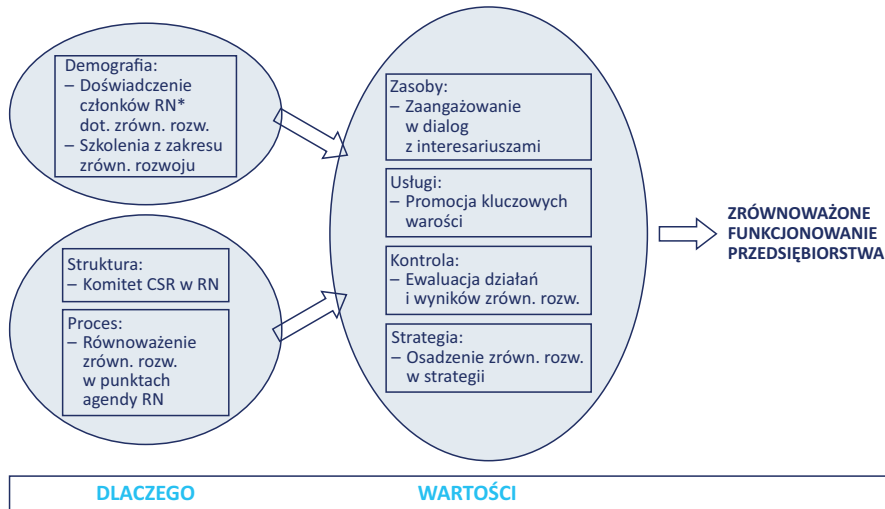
Demografia:
– Doświadczenie członków RN* dot. zrówn. rozw.
– Szkolenia z zakresu zrówn. rozwoju

Struktura:
– Komitet CSR w RN

Proces:
– Równoważenie zrówn. rozw. w punktach agendy RN

Zasoby:
– Zaangażowanie w dialog z interesariuszami

Usługi:
– Promocja kluczowych warości

Kontrola:
– Ewaluacja działań i wyników zrówn. rozw.

Strategia:
– Osadzenie zrówn. rozw. w strategii

ZRÓWNOWAŻONE FUNKCJONOWANIE PRZEDSIĘBIORSTWA

DLACZEGO

WARTOŚCI